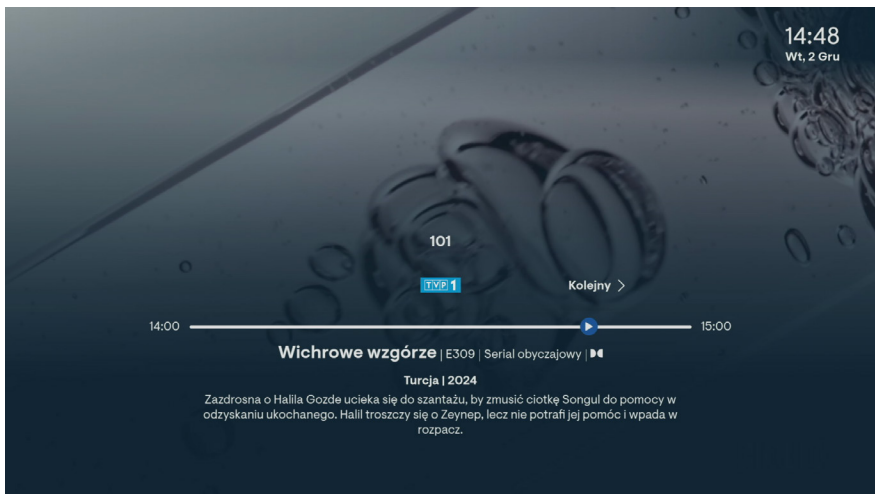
14:48
Wt, 2 Gru

101

TVP 1

Kolejny >

14:00

15:00

Wichrowe wzgórze | E309 | Serial obyczajowy |

Turcja | 2024

Zazdrosna o Halila Gozde ucieka się do szantażu, by zmusić ciotkę Songul do pomocy w odzyskaniu ukochanego. Halil troszczy się o Zeynep, lecz nie potrafi jej pomóc i wpada w rozpacz.